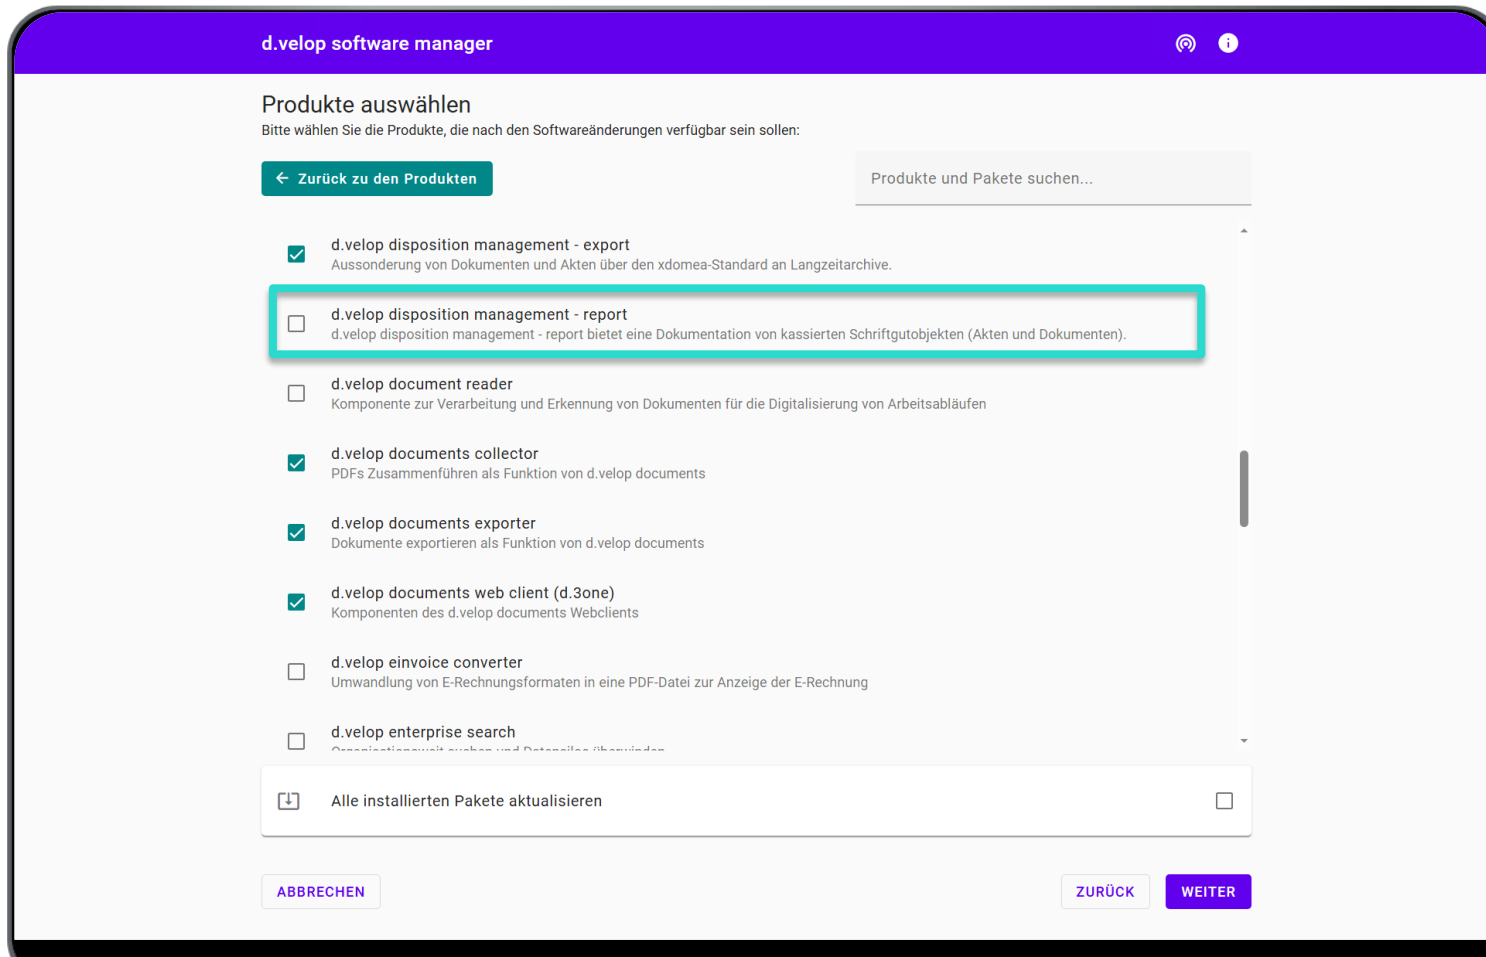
d.velop software manager

Produkte auswählen

Bitte wählen Sie die Produkte, die nach den Softwareänderungen verfügbar sein sollen:

Zurück zu den Produkten

Produkte und Pakete suchen...

d.velop disposition management - export
Aussonderung von Dokumenten und Akten über den xdomea-Standard an Langzeitarchive.

d.velop disposition management - report
d.velop disposition management - report bietet eine Dokumentation von kassierten Schriftgutobjekten (Akten und Dokumenten).

d.velop document reader
Komponente zur Verarbeitung und Erkennung von Dokumenten für die Digitalisierung von Arbeitsabläufen

d.velop documents collector
PDFs Zusammenführen als Funktion von d.velop documents

d.velop documents exporter
Dokumente exportieren als Funktion von d.velop documents

d.velop documents web client (d.3one)
Komponenten des d.velop documents Webclients

d.velop einvoice converter
Umwandlung von E-Rechnungsformaten in eine PDF-Datei zur Anzeige der E-Rechnung

d.velop enterprise search
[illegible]

Alle installierten Pakete aktualisieren

ABBRECHEN

ZURÜCK

WEITER